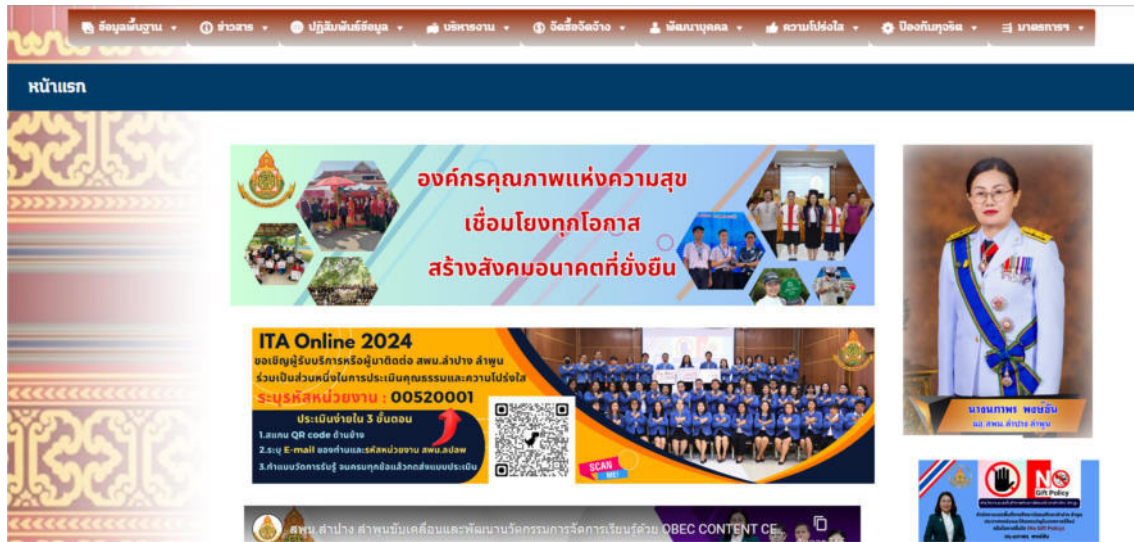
ข้อมูลพื้นฐาน ▾ ข่าวสาร ▾ ปฏิสัมพันธ์ข้อมูล ▾ บริหารงาน ▾ จัดซื้อจัดจ้าง ▾ พัฒนาบุคคล ▾ ความโปร่งใส ▾ ป้องกันทุจริต ▾ มาตรการฯ ▾

หน้าแรก

องค์กรคุณภาพแห่งความสุข
เชื่อมโยงทุกโอกาส
สร้างสังคมอนาคตที่ยั่งยืน

ITA Online 2024
ขอเชิญผู้รับบริการหรือผู้มาติดต่อ สพม.ลำปาง ลำพูน
ร่วมเป็นส่วนหนึ่งในการประเมินคุณธรรมและความโปร่งใส
ระบุรหัสหน่วยงาน : 00520001
ประเมินง่ายใน 3 ขั้นตอน
1.สแกน QR code ด้านข้าง
2.ระบุ E-mail ของท่านและรหัสหน่วยงาน สพม.ลปลพ
3.ทำแบบวัดการรับรู้ จนครบทุกข้อแล้วกดส่งแบบประเมิน
SCAN ME!

นางนภาพร พงษ์ชัย
ผอ.สพม.ลำปาง ลำพูน

No Gift Policy
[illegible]

สพม.ลำปาง ลำพูนขับเคลื่อนและพัฒนานวัตกรรมการจัดการเรียนรู้ด้วย OBEC CONTENT CE